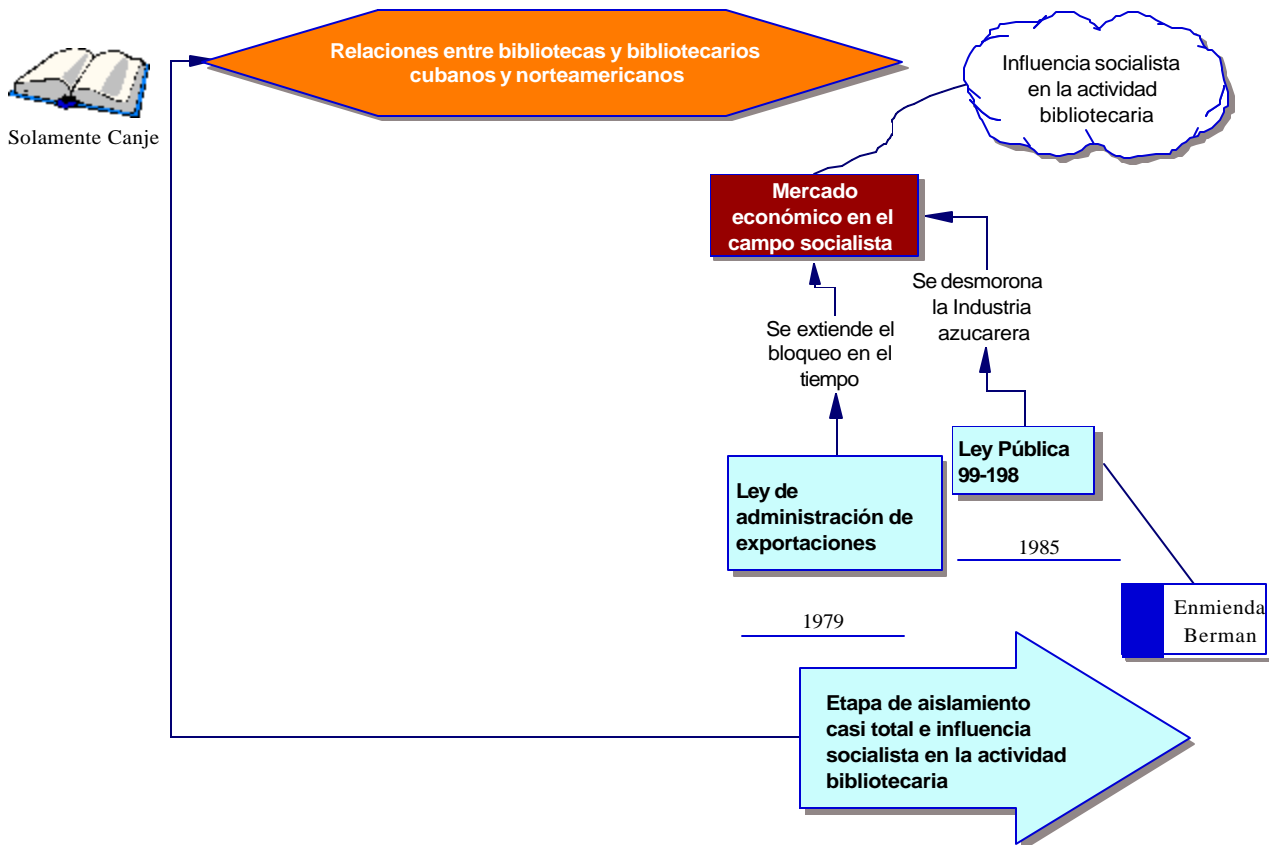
Relaciones entre bibliotecas y bibliotecarios cubanos y norteamericanos

Solamente Canje

Influencia socialista en la actividad bibliotecaria

Mercado económico en el campo socialista

Se desmorona la Industria azucarera

Se extiende el bloqueo en el tiempo

Ley Pública 99-198

Ley de administración de exportaciones

1985

Enmienda Berman

1979

Etapa de aislamiento casi total e influencia socialista en la actividad bibliotecaria